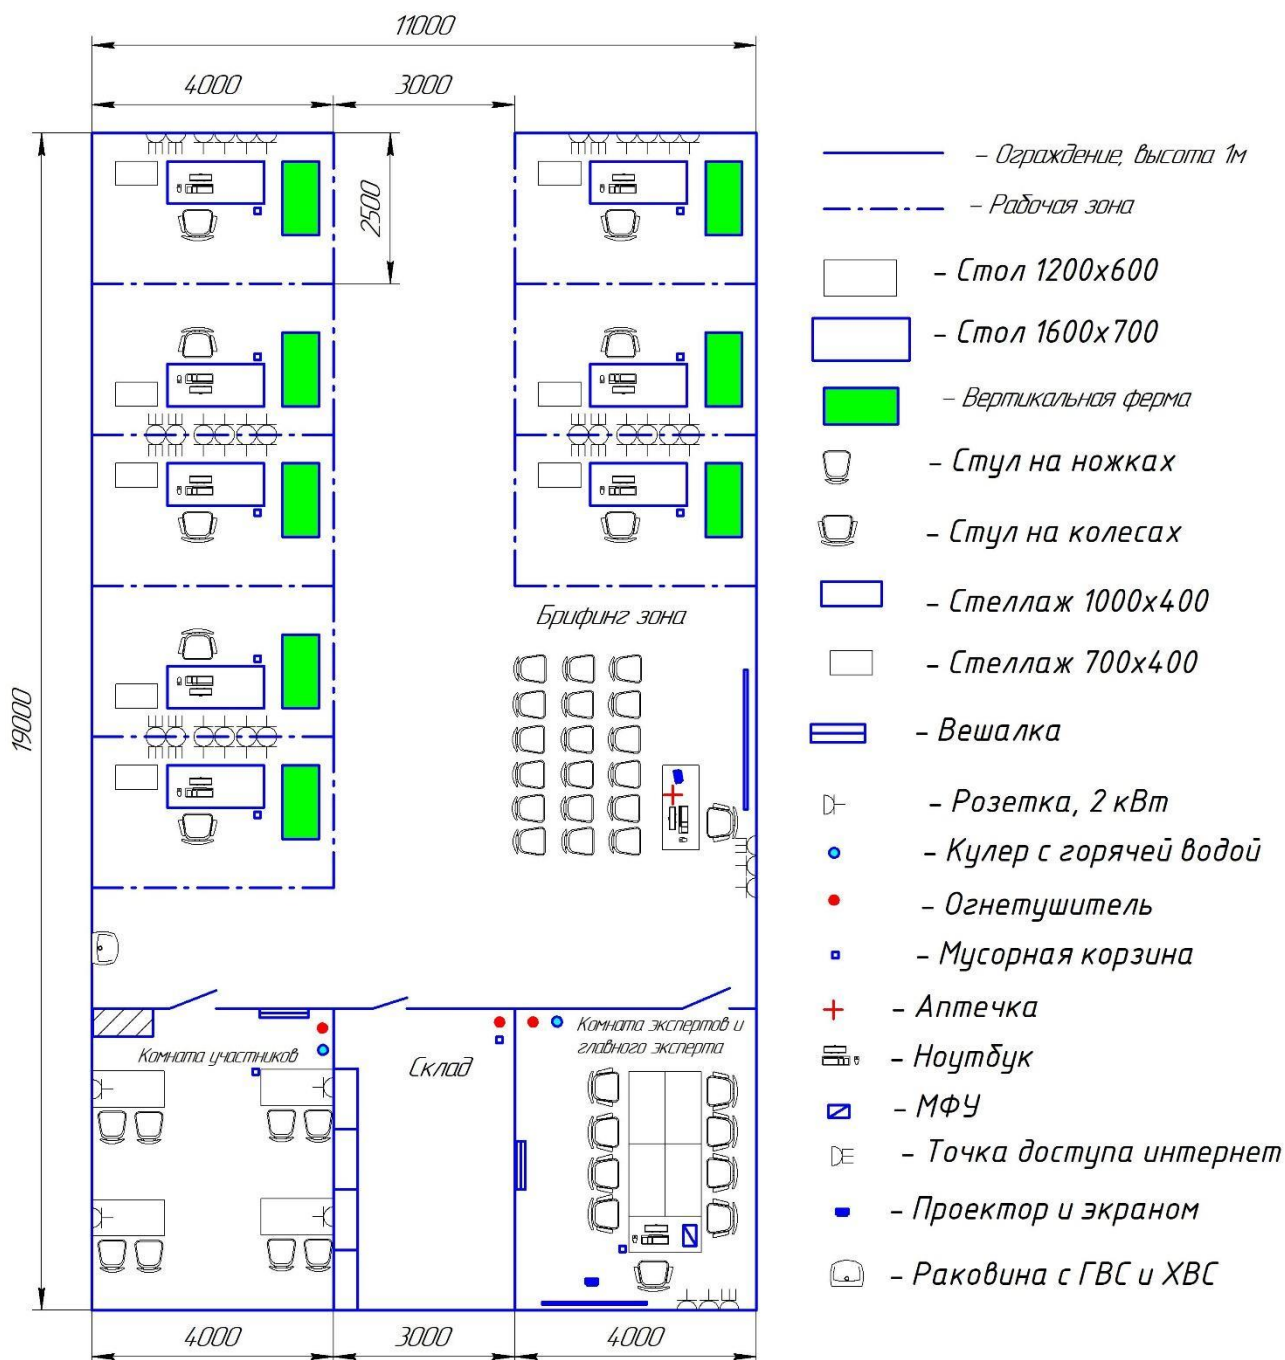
11000

4000

3000

2500

19000

Брифинг зона

Комната участников

Склад

Комната экспертов и главного эксперта

4000

3000

4000

– Ограждение, высота 1м

– Рабочая зона

– Стол 1200х600

– Стол 1600х700

– Вертикальная ферма

– Стул на ножках

– Стул на колесах

– Стеллаж 1000х400

– Стеллаж 700х400

– Вешалка

– Розетка, 2 кВт

– Кулер с горячей водой

– Огнетушитель

– Мусорная корзина

– Аптечка

– Ноутбук

– МФУ

– Точка доступа интернет

– Проектор и экраном

– Раковина с ГВС и ХВС